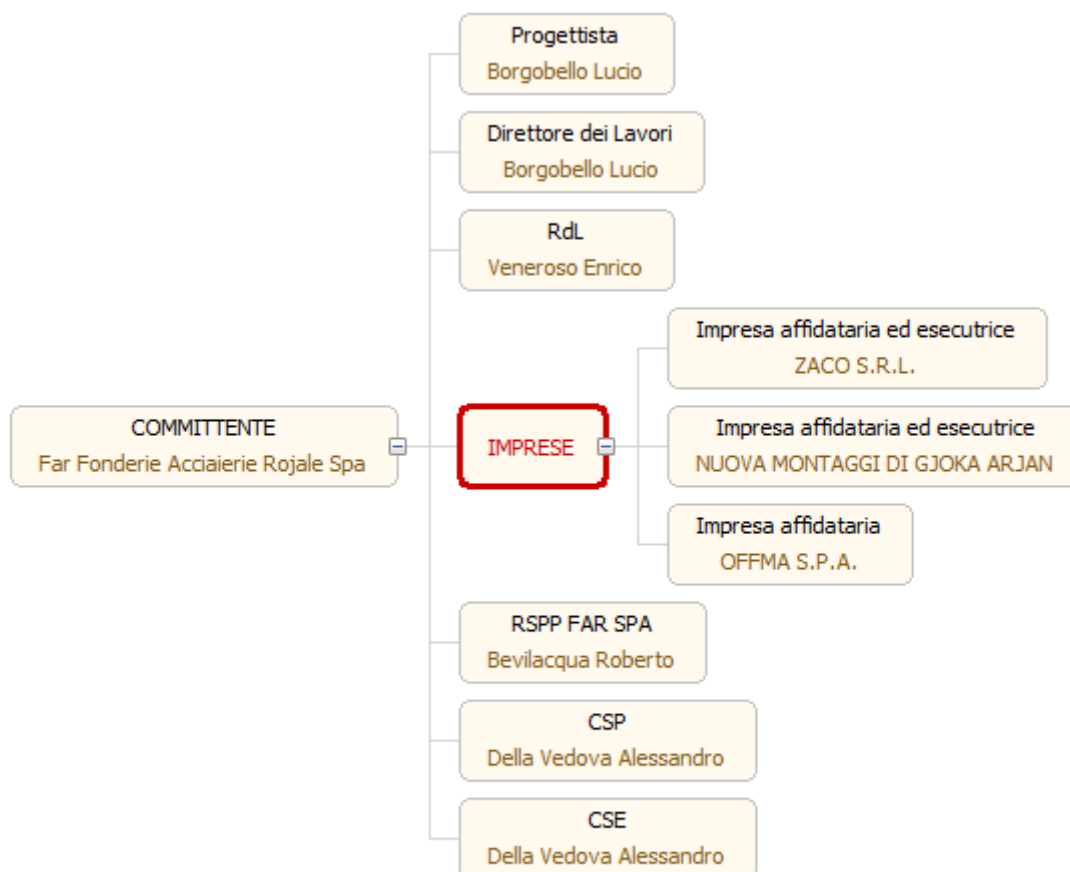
COMMITTENTE
Far Fonderie Acciaierie Rojale Spa

Progettista
Borgobello Lucio

Direttore dei Lavori
Borgobello Lucio

RdL
Veneroso Enrico

IMPRESE

Impresa affidataria ed esecutrice
ZACO S.R.L.

Impresa affidataria ed esecutrice
NUOVA MONTAGGI DI GJOKA ARJAN

Impresa affidataria
OFFMA S.P.A.

RSPP FAR SPA
Bevilacqua Roberto

CSP
Della Vedova Alessandro

CSE
Della Vedova Alessandro